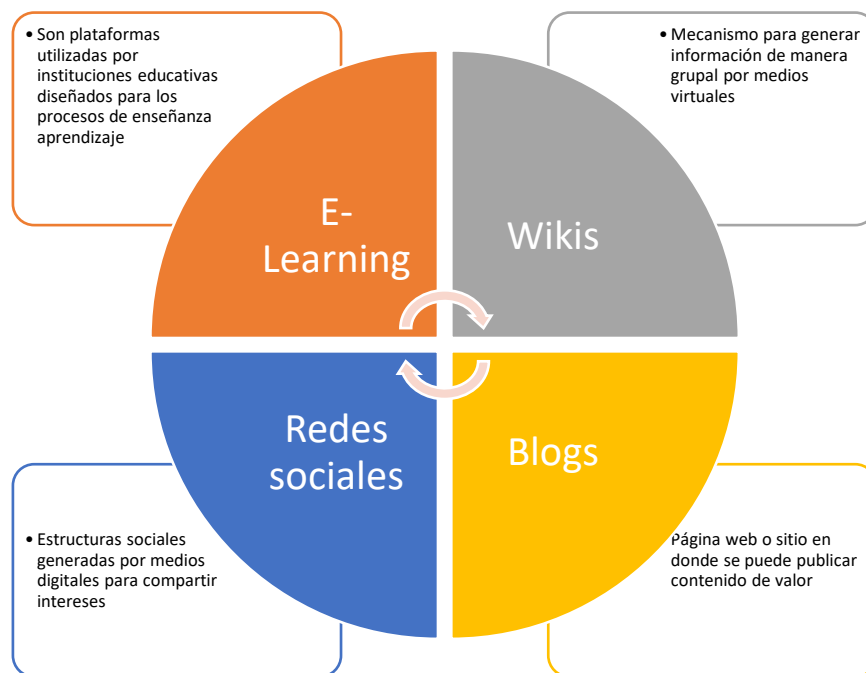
• Son plataformas utilizadas por instituciones educativas diseñados para los procesos de enseñanza aprendizaje

E-Learning

• Mecanismo para generar información de manera grupal por medios virtuales

Wikis

Redes sociales

• Estructuras sociales generadas por medios digitales para compartir intereses

Blogs

Página web o sitio en donde se puede publicar contenido de valor